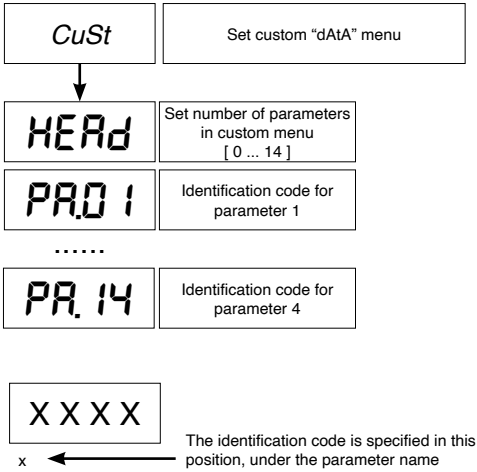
CuSt

Set custom “dAtA” menu

HEAd

Set number of parameters in custom menu [ 0 ... 14 ]

PA.01

Identification code for parameter 1

......

PA.14

Identification code for parameter 4

X X X X

x

The identification code is specified in this position, under the parameter name